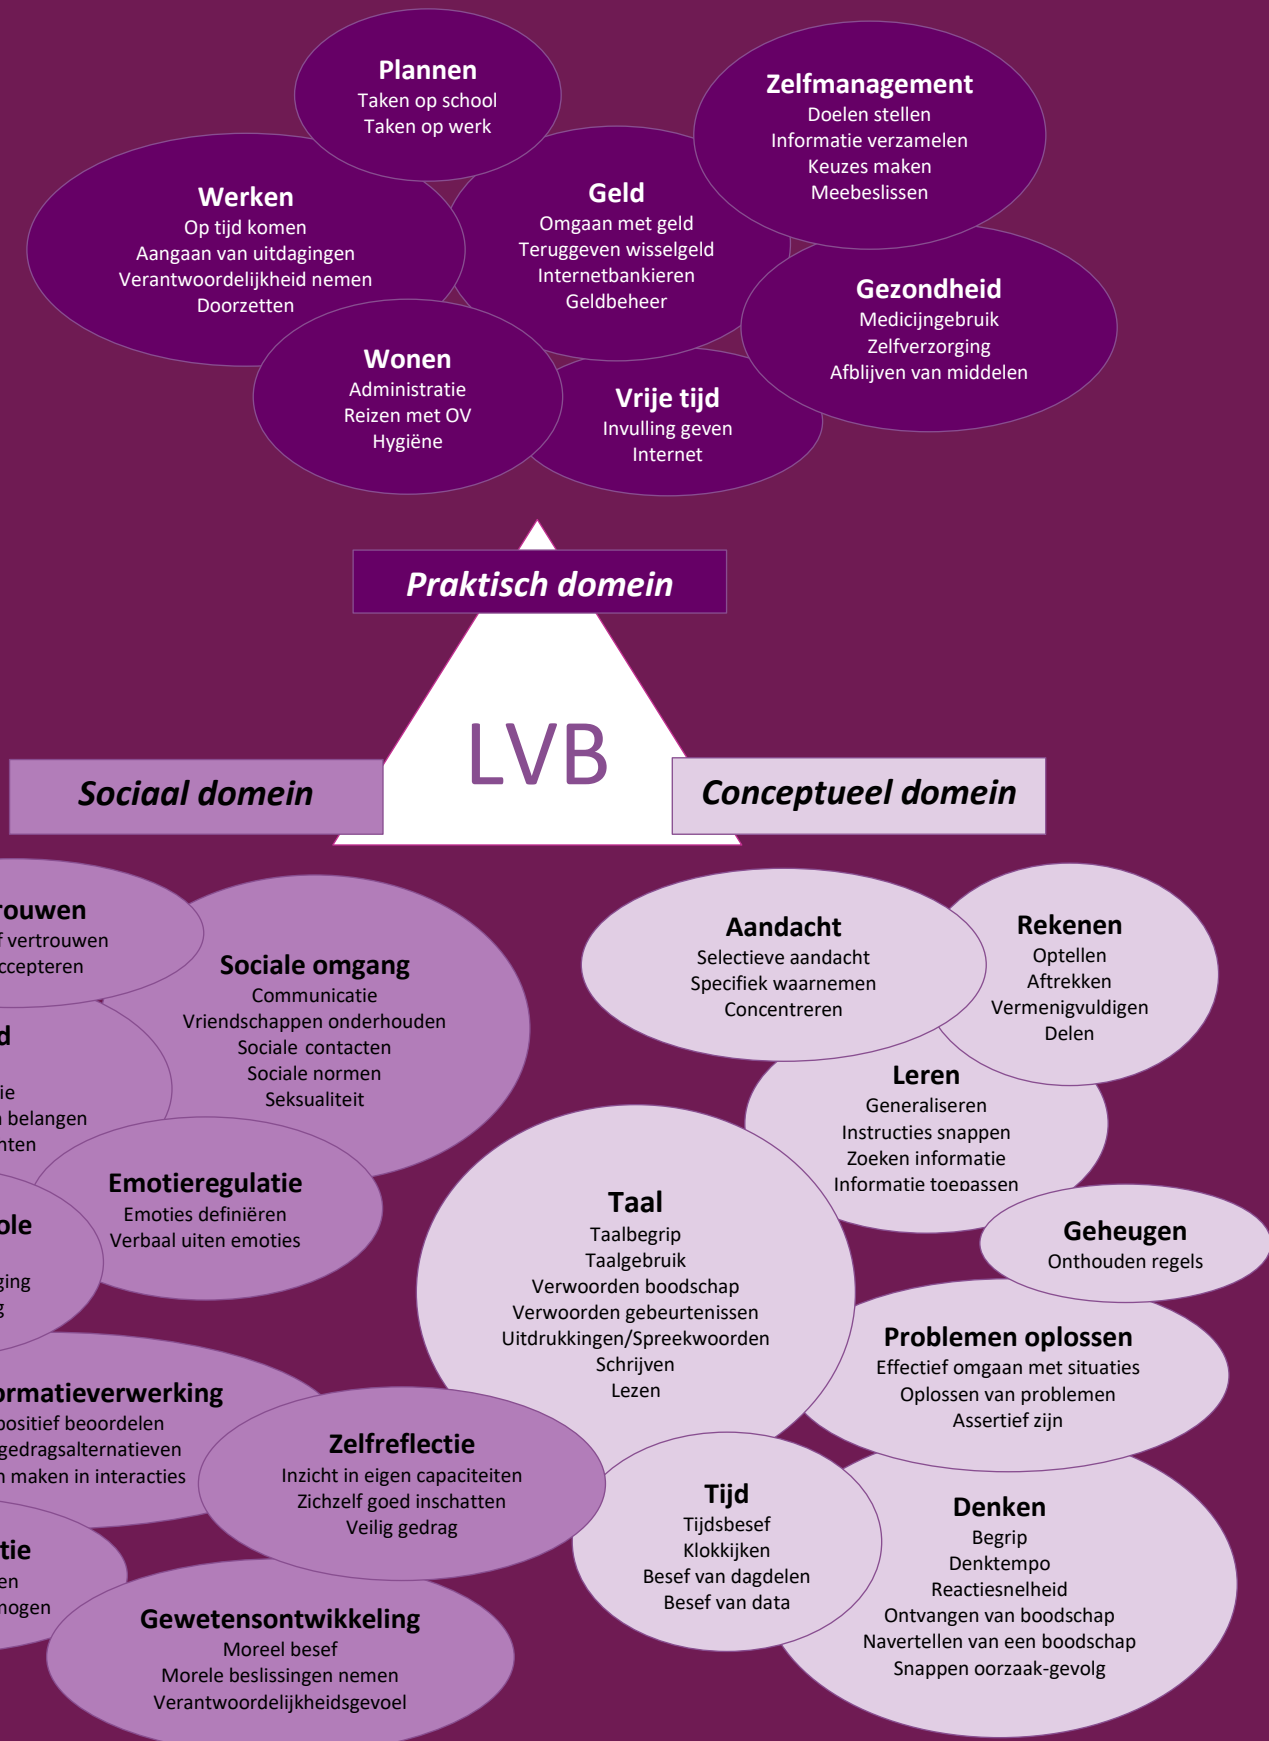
Plannen
Taken op school
Taken op werk

Zelfmanagement
Doelen stellen
Informatie verzamelen
Keuzes maken
Meebeslissen

Werken
Op tijd komen
Aangaan van uitdagingen
Verantwoordelijkheid nemen
Doorzetten

Geld
Omgaan met geld
Teruggeven wisselgeld
Internetbankieren
Geldbeheer

Gezondheid
Medicijngebruik
Zelfverzorging
Afblijven van middelen

Wonen
Administratie
Reizen met OV
Hygiëne

Vrije tijd
Invulling geven
Internet

Praktisch domein

LVB

Sociaal domein

Conceptueel domein

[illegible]rouwen
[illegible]f vertrouwen
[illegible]ccepteren

Sociale omgang
Communicatie
Vriendschappen onderhouden
Sociale contacten
Sociale normen
Seksualiteit

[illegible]d
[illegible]ie
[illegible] belangen
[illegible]nten

Emotieregulatie
Emoties definiëren
Verbaal uiten emoties

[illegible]ole
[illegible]ging
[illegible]g

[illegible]ormatieverwerking
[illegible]ositief beoordelen
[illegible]gedragsalternatieven
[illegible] maken in interacties

Zelfreflectie
Inzicht in eigen capaciteiten
Zichzelf goed inschatten
Veilig gedrag

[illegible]tie
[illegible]en
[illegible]nogen

Gewetensontwikkeling
Moreel besef
Morele beslissingen nemen
Verantwoordelijkheidsgevoel

Aandacht
Selectieve aandacht
Specifiek waarnemen
Concentreren

Rekenen
Optellen
Aftrekken
Vermenigvuldigen
Delen

Leren
Generaliseren
Instructies snappen
Zoeken informatie
Informatie toepassen

Taal
Taalbegrip
Taalgebruik
Verwoorden boodschap
Verwoorden gebeurtenissen
Uitdrukkingen/Spreekwoorden
Schrijven
Lezen

Geheugen
Onthouden regels

Problemen oplossen
Effectief omgaan met situaties
Oplossen van problemen
Assertief zijn

Tijd
Tijdsbesef
Klokkijken
Besef van dagdelen
Besef van data

Denken
Begrip
Denktempo
Reactiesnelheid
Ontvangen van boodschap
Navertellen van een boodschap
Snappen oorzaak-gevolg